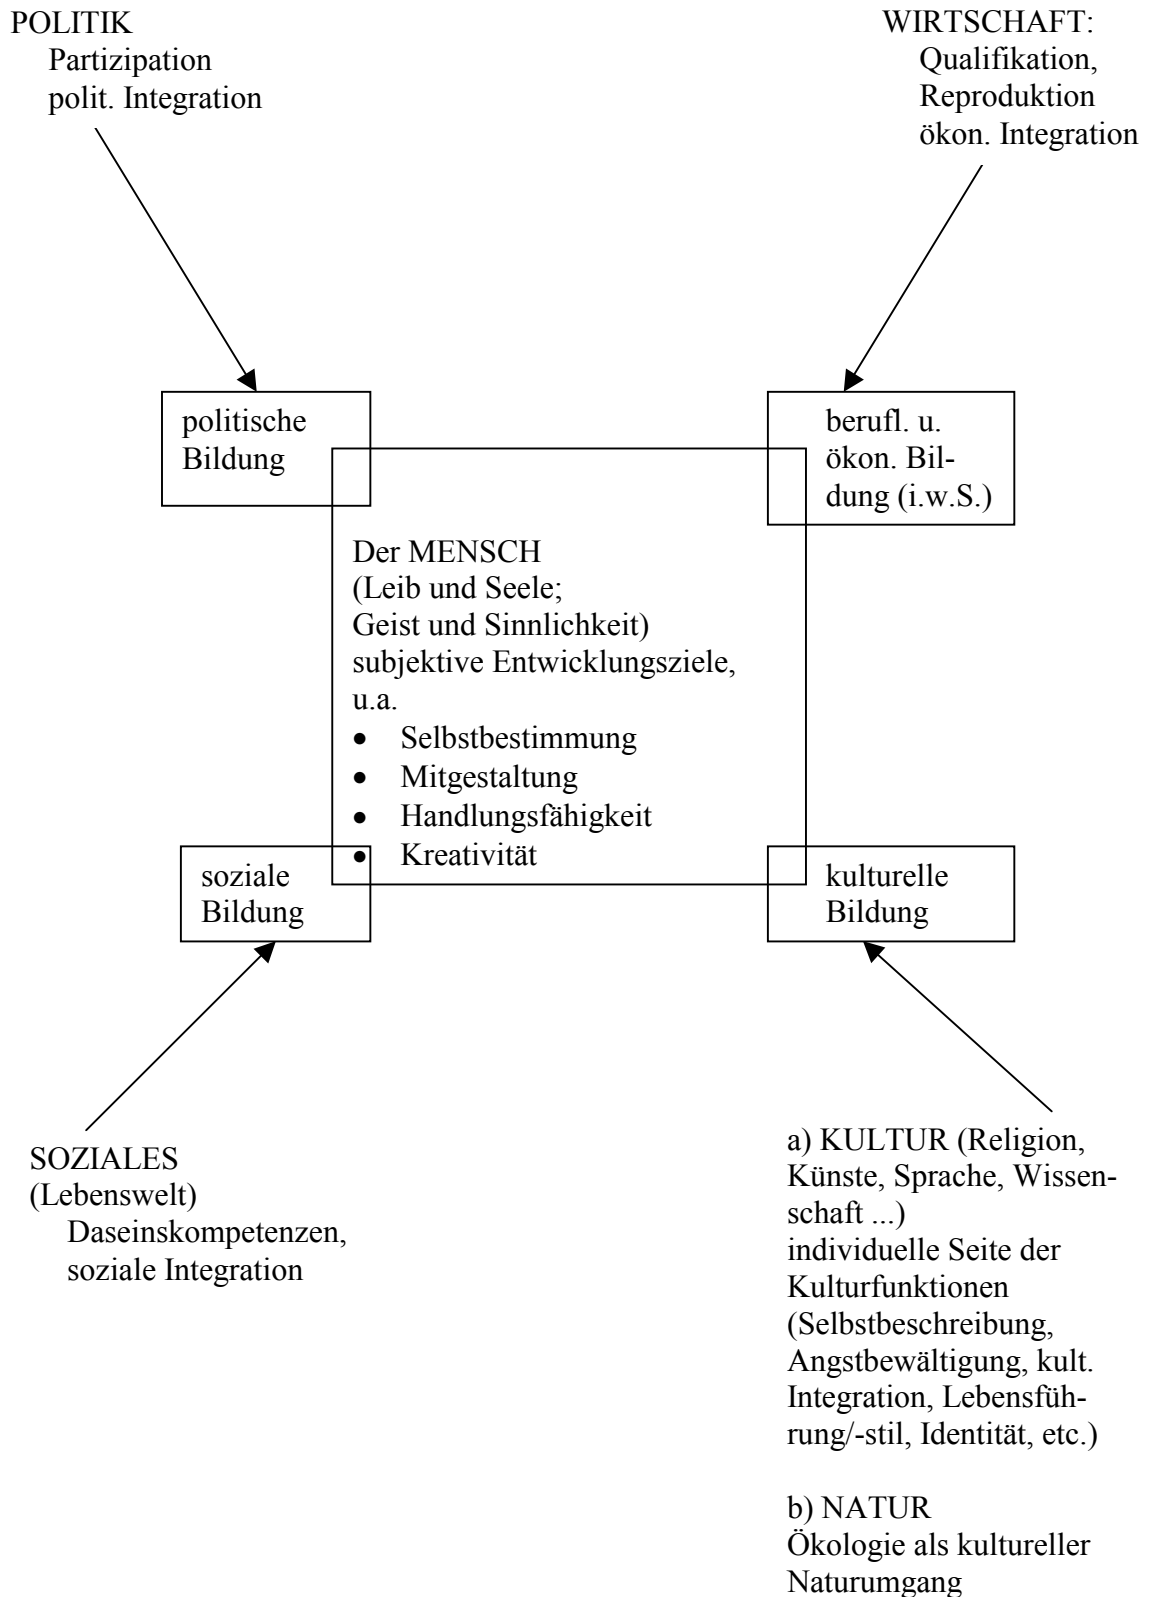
POLITIK
Partizipation
polit. Integration

WIRTSCHAFT:
Qualifikation,
Reproduktion
ökon. Integration

politische Bildung

berufl. u. ökon. Bildung (i.w.S.)

Der MENSCH
(Leib und Seele;
Geist und Sinnlichkeit)
subjektive Entwicklungsziele, u.a.
• Selbstbestimmung
• Mitgestaltung
• Handlungsfähigkeit
• Kreativität

soziale Bildung

kulturelle Bildung

SOZIALES
(Lebenswelt)
Daseinskompetenzen,
soziale Integration

a) KULTUR (Religion, Künste, Sprache, Wissenschaft ...)
individuelle Seite der Kulturfunktionen (Selbstbeschreibung, Angstbewältigung, kult. Integration, Lebensführung/-stil, Identität, etc.)

b) NATUR
Ökologie als kultureller Naturumgang